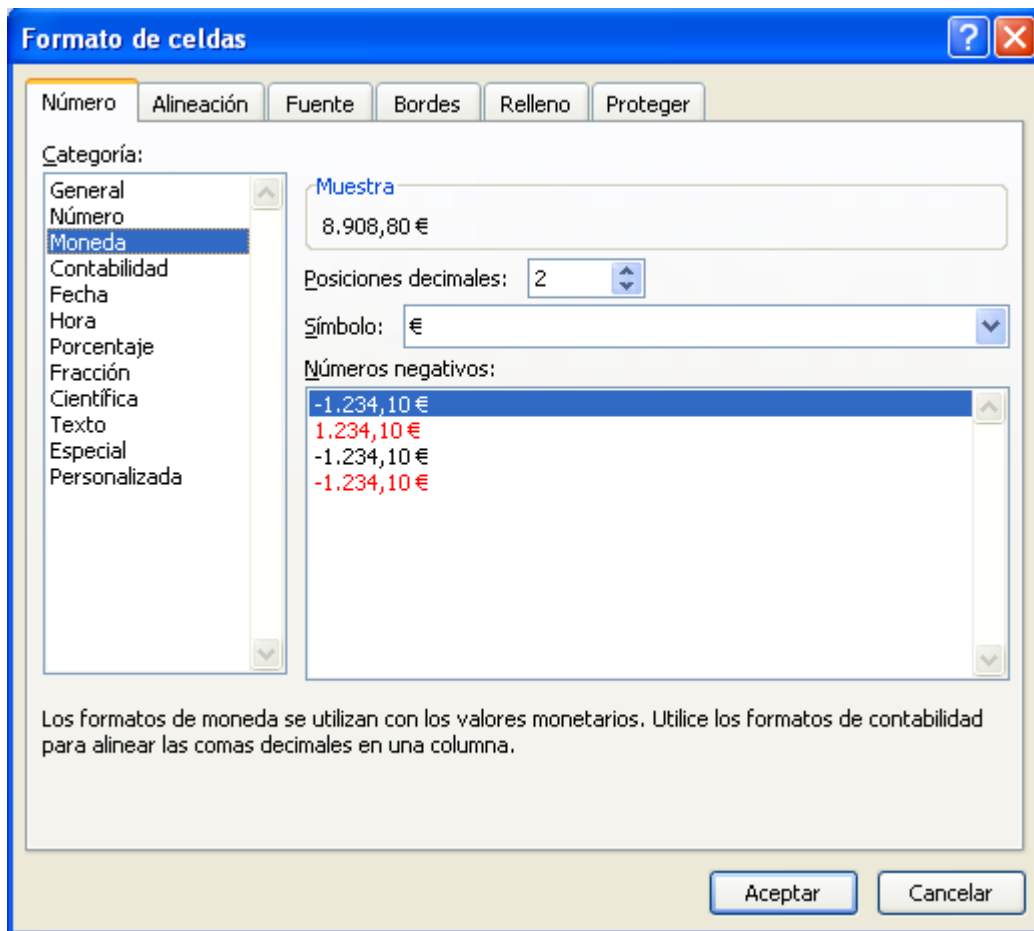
Formato de celdas

?

Número Alineación Fuente Bordes Relleno Proteger

Categoría:

General
Número
Moneda
Contabilidad
Fecha
Hora
Porcentaje
Fracción
Científica
Texto
Especial
Personalizada

Muestra

8.908,80 €

Posiciones decimales: 2

Símbolo: €

Números negativos:

-1.234,10 €
1.234,10 €
-1.234,10 €
-1.234,10 €

Los formatos de moneda se utilizan con los valores monetarios. Utilice los formatos de contabilidad para alinear las comas decimales en una columna.

Aceptar Cancelar